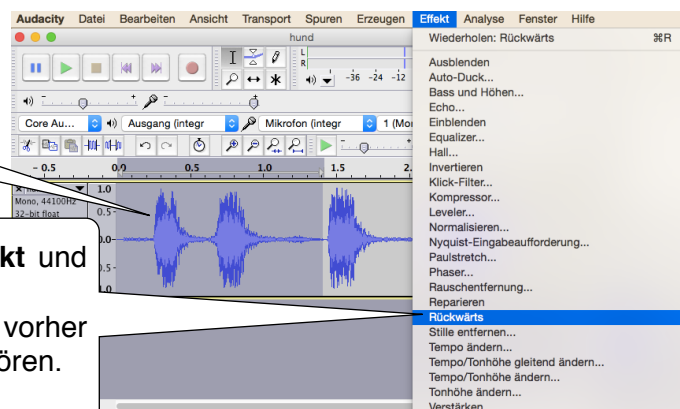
Audacity Datei Bearbeiten Ansicht Transport Spuren Erzeugen Effekt Analyse Fenster Hilfe

hund

L
R
-36 -24 -12

Core Au... Ausgang (integr Mikrofon (integr 1 (Mo

- 0.5 0.0 0.5 1.0 1.5 2.

1.0
Mono, 44100Hz
32-bit float
0.5

kt und

vorher
ören.

Wiederholen: Rückwärts ⌘R

Ausblenden
Auto-Duck...
Bass und Höhen...
Echo...
Einblenden
Equalizer...
Hall...
Invertieren
Klick-Filter...
Kompressor...
Leveler...
Normalisieren...
Nyquist-Eingabeaufforderung...
Paulstretch...
Phaser...
Rauschentfernung...
Reparieren
Rückwärts
Stille entfernen...
Tempo ändern...
Tempo/Tonhöhe gleitend ändern...
Tempo/Tonhöhe ändern...
Tonhöhe ändern...
Verstärken